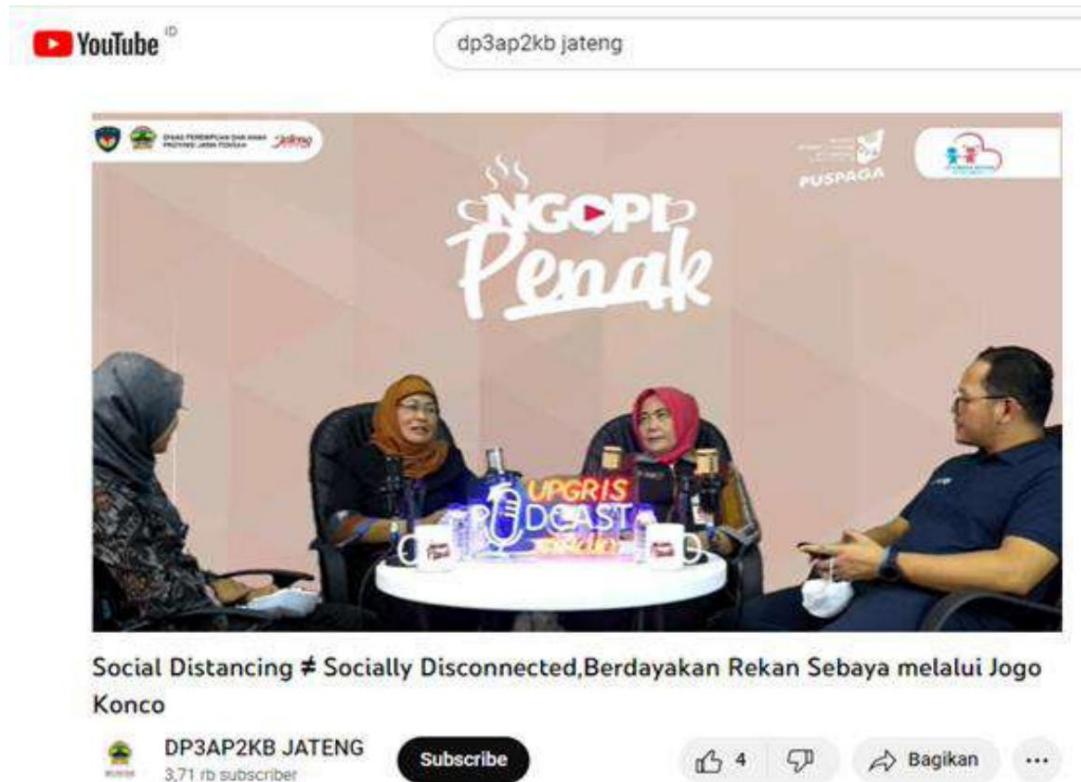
YouTube ID

dp3ap2kb jateng

DINAS PEREMPUAN DAN ANAK PROVINSI JAWA TENGAH Jateng

PUSPAGA

NGOPI Penak

UPGRIS PODCAST

Social Distancing ≠ Socially Disconnected,Berdayakan Rekan Sebaya melalui Jogo Konco

DP3AP2KB JATENG
3,71 rb subscriber

Subscribe

4

Bagikan

...